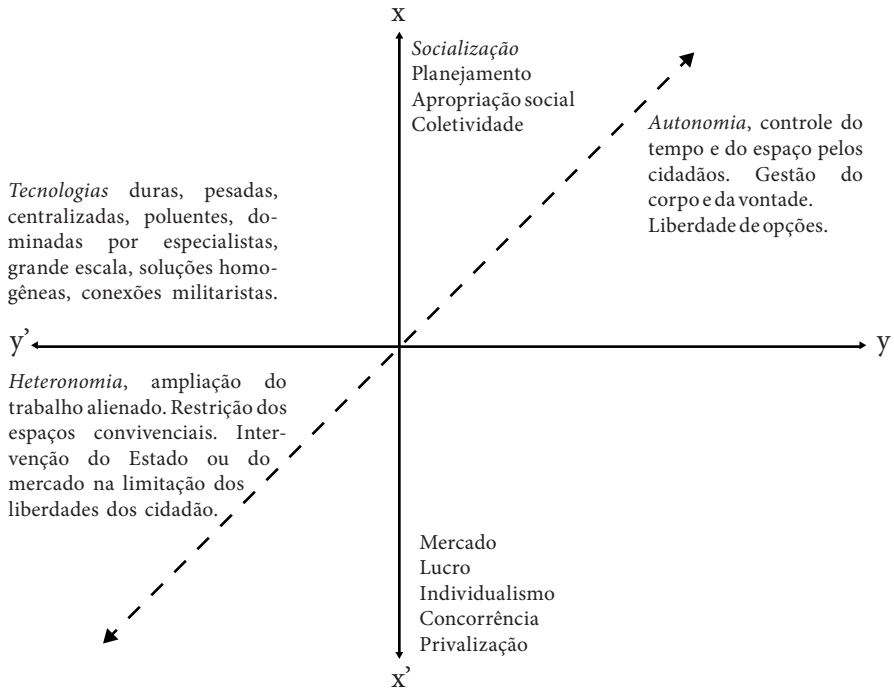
x

*Socialização*
Planejamento
Apropriação social
Coletividade

*Autonomia*, controle do tempo e do espaço pelos cidadãos. Gestão do corpo e da vontade. Liberdade de opções.

*Tecnologias* duras, pesadas, centralizadas, poluentes, dominadas por especialistas, grande escala, soluções homogêneas, conexões militaristas.

y’

y

*Heteronomia*, ampliação do trabalho alienado. Restrição dos espaços convivenciais. Intervenção do Estado ou do mercado na limitação dos liberdades dos cidadão.

Mercado
Lucro
Individualismo
Concorrência
Privalização

x’